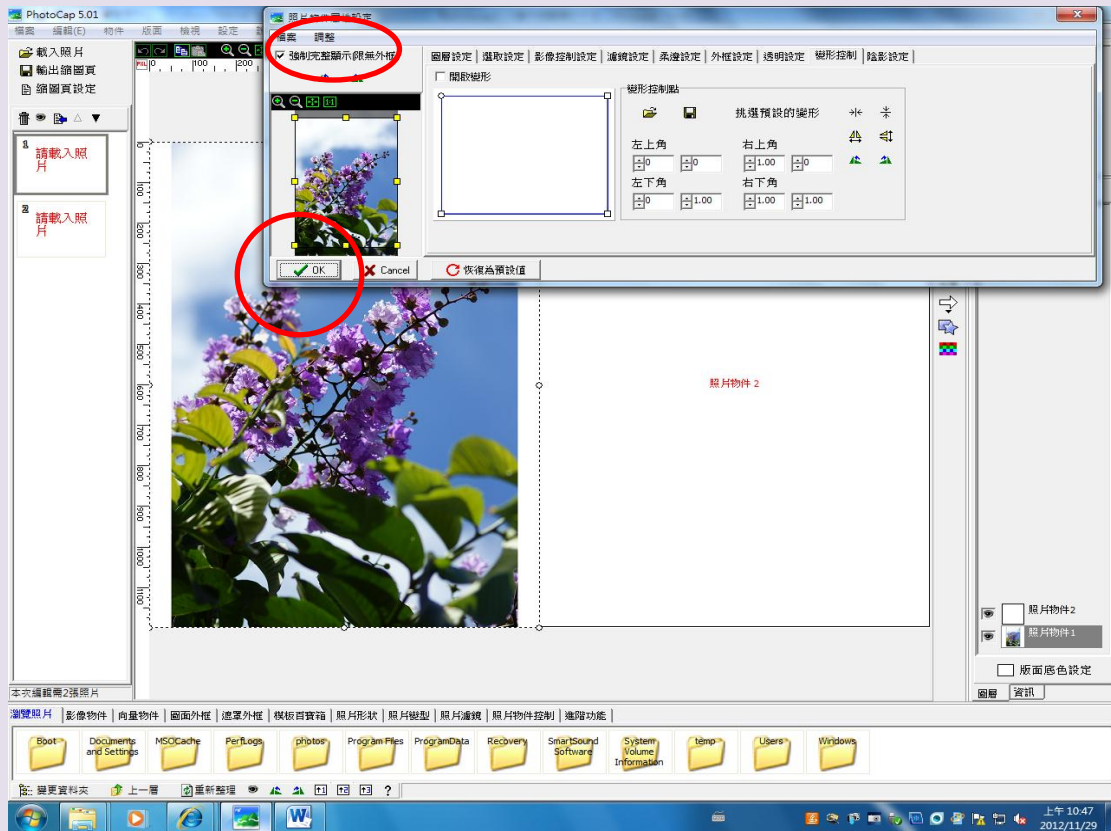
PhotoCap 5.01
檔案 編輯(E) 物件 版面 檢視 設定

載入照片
輸出編圖頁
編圖頁設定

1 請載入照片
2 請載入照片

照片物件屬性設定
檔案 調整
強制完整顯示(限無外框)
圖層設定 | 選取設定 | 影像控制設定 | 濾鏡設定 | 柔邊設定 | 外框設定 | 透明設定 | 變形控制 | 陰影設定
開啟變形
變形控制點
挑選預設的變形
左上角 0 0
右上角 1.00 0
左下角 0 1.00
右下角 1.00 1.00
OK
Cancel
恢復為預設值

照片物件 2

照片物件2
照片物件1
版面底色設定
圖層 資訊

本次編輯需2張照片

瀏覽照片 | 影像物件 | 向量物件 | 圖面外框 | 遮罩外框 | 模板百寶箱 | 照片形狀 | 照片變型 | 照片濾鏡 | 照片物件控制 | 進階功能

Boot
Documents and Settings
MSOCache
PerfLogs
photos
Program Files
ProgramData
Recovery
SmartSound Software
System Volume Information
temp
Users
Windows

變更資料夾 上一層 重新整理 ?

上午 10:47
2012/11/29